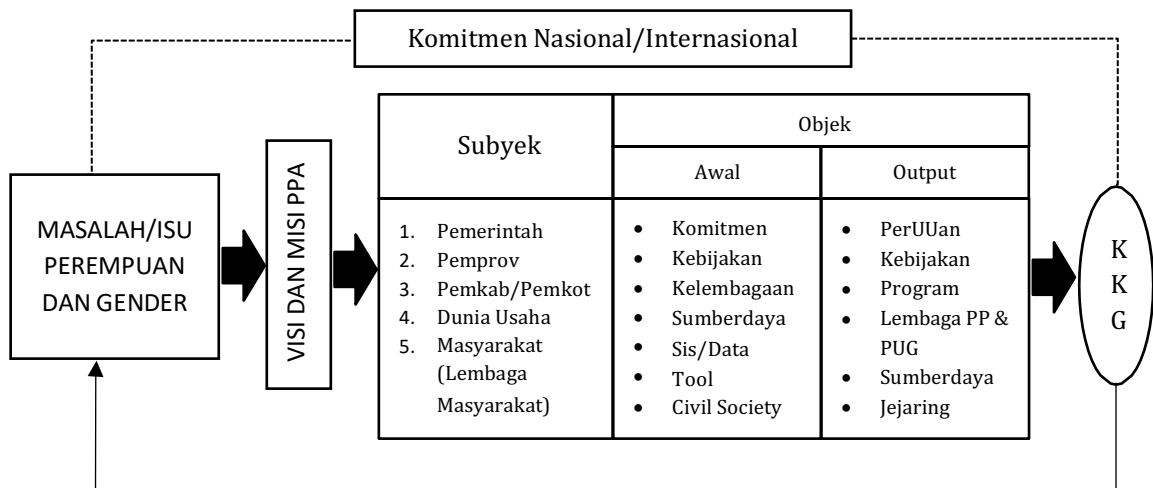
Komitmen Nasional/Internasional

MASALAH/ISU PEREMPUAN DAN GENDER

VISI DAN MISI PPA

| Subyek | Objek | |
|---|---|---|
| | Awal | Output |
| 1. Pemerintah<br>2. Pemprov<br>3. Pemkab/Pemkot<br>4. Dunia Usaha<br>5. Masyarakat (Lembaga Masyarakat) | • Komitmen<br>• Kebijakan<br>• Kelembagaan<br>• Sumberdaya<br>• Sis/Data<br>• Tool<br>• Civil Society | • PerUUan<br>• Kebijakan<br>• Program<br>• Lembaga PP & PUG<br>• Sumberdaya<br>• Jejaring |

K
K
G